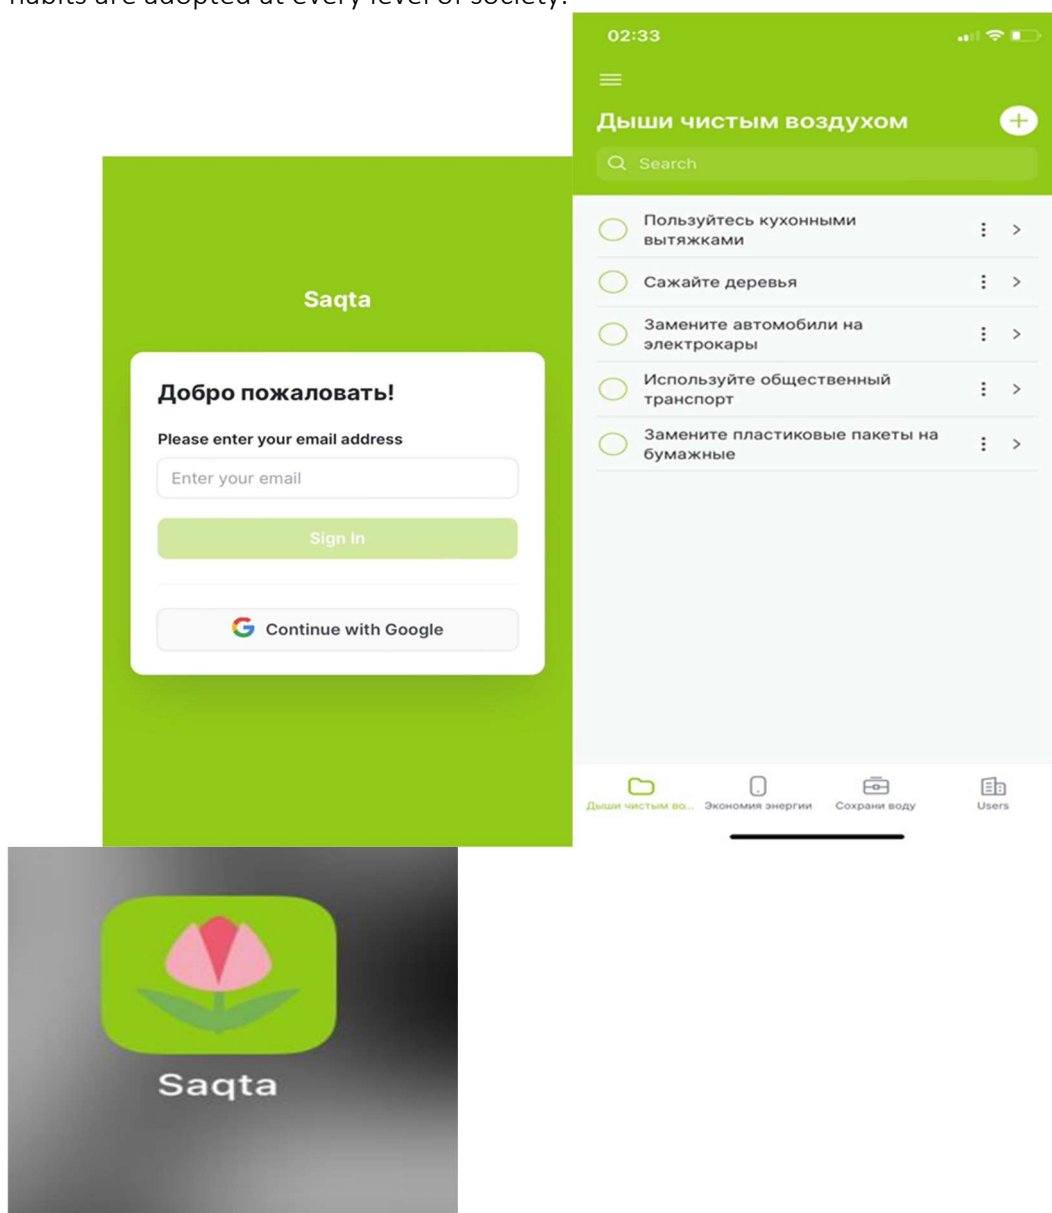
habits are adopted at every level of society.

Saqta

Добро пожаловать!

Please enter your email address

Enter your email

Sign In

Continue with Google

02:33

Дыши чистым воздухом

Search

Пользуйтесь кухонными вытяжками

Сажайте деревья

Замените автомобили на электрокары

Используйте общественный транспорт

Замените пластиковые пакеты на бумажные

Дыши чистым во... Экономия энергии Сохрани воду Users

Saqta